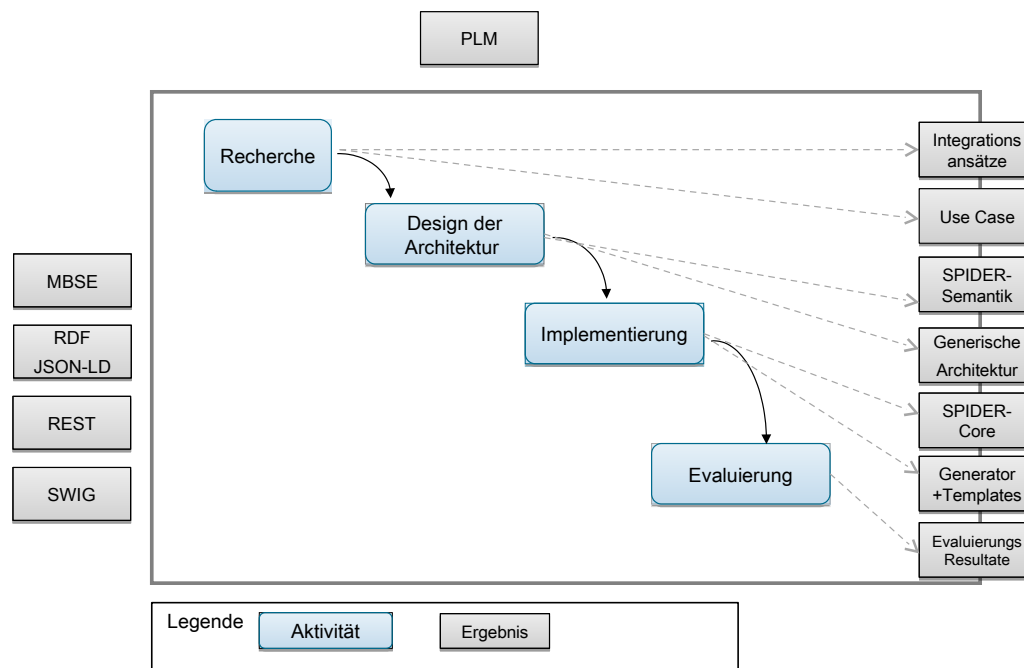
PLM

Recherche

Design der Architektur

Implementierung

Evaluierung

Integrations ansätze

Use Case

SPIDER-Semantik

Generische Architektur

SPIDER-Core

Generator +Templates

Evaluierungs Resultate

MBSE

RDF JSON-LD

REST

SWIG

Legende Aktivität Ergebnis